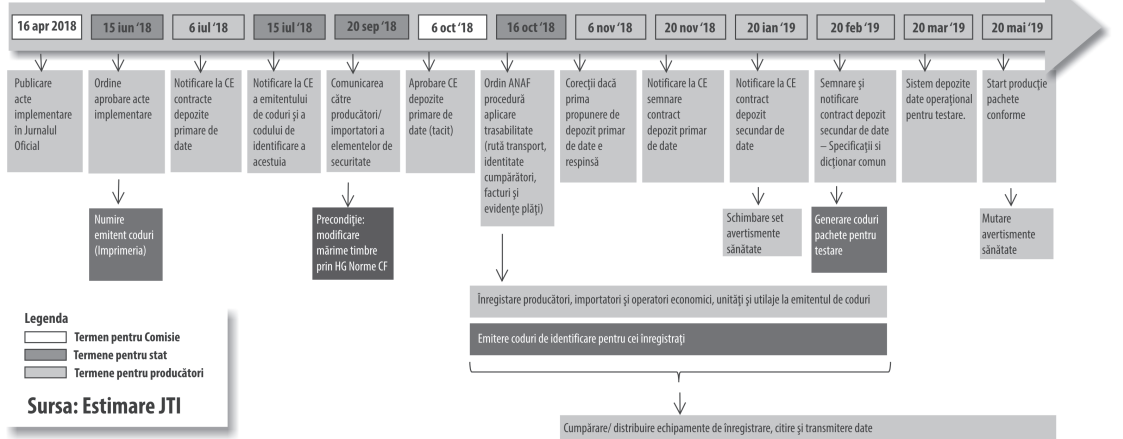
16 apr 2018

Publicare acte implementare în Jurnalul Oficial

15 iun '18

Ordine aprobare acte implementare

Numire emitent coduri (Imprimeria)

6 iul '18

Notificare la CE contracte depozite primare de date

15 iul '18

Notificare la CE a emitentului de coduri şi a codului de identificare a acestuia

20 sep '18

Comunicarea către producători/ importatori a elementelor de securitate

Precondiţie: modificare mărime timbre prin HG Norme CF

6 oct '18

Aprobare CE depozite primare de date (tacit)

16 oct '18

Ordin ANAF procedură aplicare trasabilitate (rută transport, identitate cumpărători, facturi şi evidenţe plăţi)

6 nov '18

Corecţii dacă prima propunere de depozit primar de date e respinsă

20 nov '18

Notificare la CE semnare contract depozit primar de date

20 ian '19

Notificare la CE contract depozit secundar de date

Schimbare set avertismente sănătate

20 feb '19

Semnare şi notificare contract depozit secundar de date – Specificaţii şi dicţionar comun

Generare coduri pachete pentru testare

20 mar '19

Sistem depozite date operaţional pentru testare.

20 mai '19

Start producţie pachete conforme

Mutare avertismente sănătate

Înregistrare producători, importatori şi operatori economici, unităţi şi utilaje la emitentul de coduri

Emitere coduri de identificare pentru cei înregistraţi

Cumpărare/ distribuire echipamente de înregistrare, citire şi transmitere date

Legenda
Termen pentru Comisie
Termene pentru stat
Termene pentru producători

Sursa: Estimare JTI